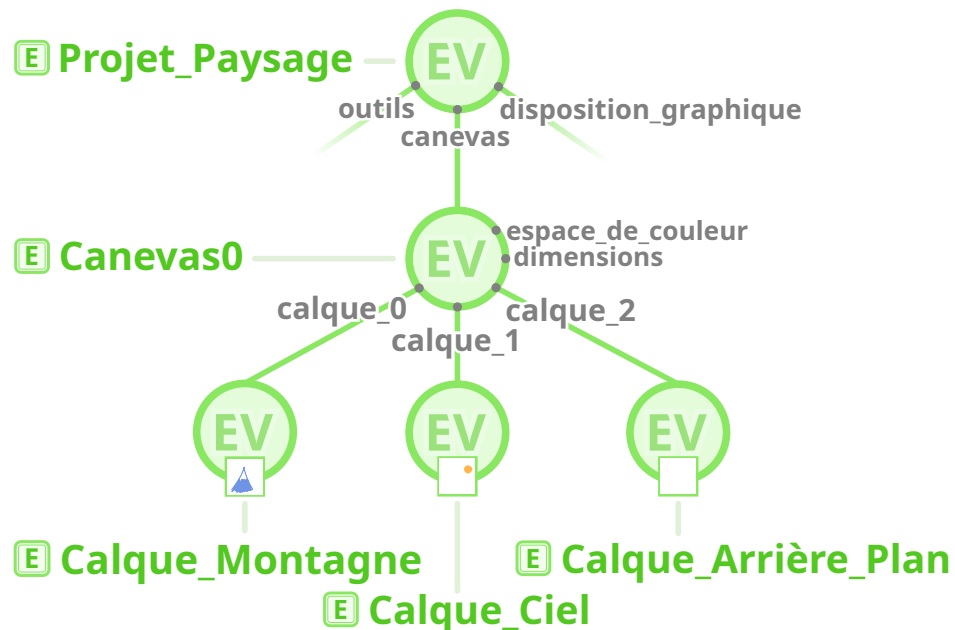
E Projet_Paysage

EV

outils
canevas
disposition_graphique

E Canevas0

EV

espace_de_couleur
dimensions

calque_0
calque_1
calque_2

EV

EV

EV

E Calque_Montagne

E Calque_Arrière_Plan

E Calque_Ciel